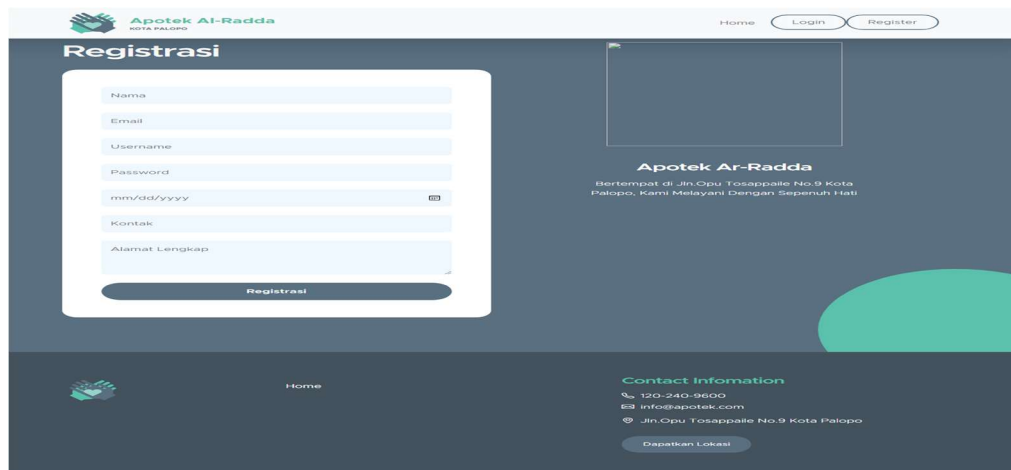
Apotek Al-Radda
KOTA PALOPO

Home Login Register

Registrasi

Nama

Email

Username

Password

mm/dd/yyyy

Kontak

Alamat Lengkap

Registrasi

Apotek Ar-Radda

Bertempat di Jln.Opu Tosappaile No.9 Kota Palopo, Kami Melayani Dengan Sepenuh Hati

Home

Contact Infomation

120-240-9600

info@apotek.com

Jln.Opu Tosappaile No.9 Kota Palopo

Dapatkan Lokasi